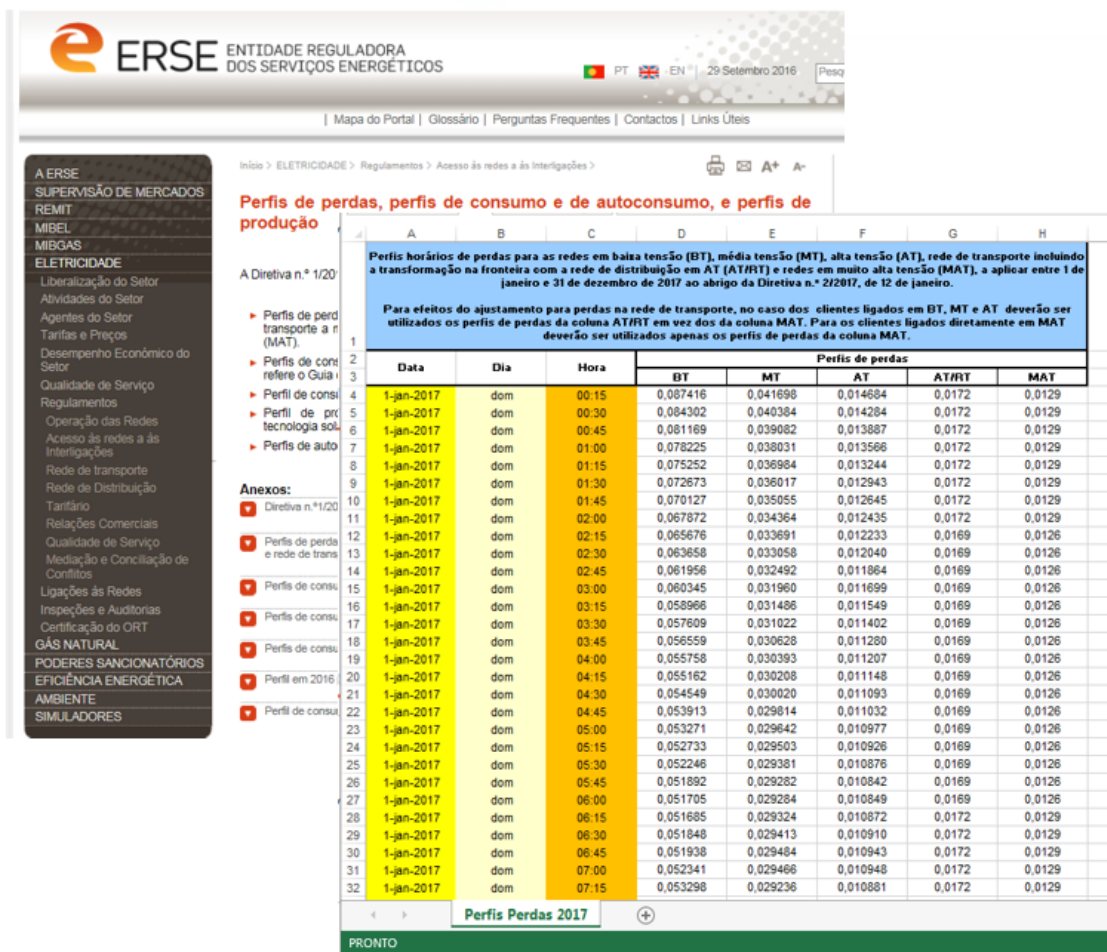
ERSE ENTIDADE REGULADORA DOS SERVIÇOS ENERGÉTICOS

PT EN 29 Setembro 2016 Pesq

| Mapa do Portal | Glossário | Perguntas Frequentes | Contactos | Links Úteis

A ERSE
SUPERVISÃO DE MERCADOS
REMIT
MIBEL
MIBGAS
ELETRICIDADE
Liberalização do Setor
Atividades do Setor
Agentes do Setor
Tarifas e Preços
Desempenho Económico do Setor
Qualidade de Serviço
Regulamentos
Operação das Redes
Acesso às redes e às Interligações
Rede de transporte
Rede de Distribuição
Tarifário
Relações Comerciais
Qualidade de Serviço
Mediação e Conciliação de Conflitos
Ligações às Redes
Inspeções e Auditorias
Certificação do ORT
GÁS NATURAL
PODERES SANCIONATÓRIOS
EFICIÊNCIA ENERGÉTICA
AMBIENTE
SIMULADORES

Início > ELETRICIDADE > Regulamentos > Acesso às redes e às Interligações >

A+ A-

Perfis de perdas, perfis de consumo e de autoconsumo, e perfis de produção

A Diretiva n.º 1/20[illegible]

Perfis de perd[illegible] transporte a r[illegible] (MAT).
Perfis de cons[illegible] refere o Guia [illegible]
Perfil de consi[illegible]
Perfil de pro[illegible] tecnologia sol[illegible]
Perfis de auto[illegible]

Anexos:
Diretiva n.º1/20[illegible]
Perfis de perda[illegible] e rede de trans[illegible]
Perfis de consu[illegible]
Perfis de consu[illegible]
Perfis de consu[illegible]
Perfil em 2016 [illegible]
Perfil de consu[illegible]

| | A | B | C | D | E | F | G | H |
|---|---|---|---|---|---|---|---|---|
| 1 | Perfis horários de perdas para as redes em baixa tensão (BT), média tensão (MT), alta tensão (AT), rede de transporte incluindo a transformação na fronteira com a rede de distribuição em AT (AT/RT) e redes em muito alta tensão (MAT), a aplicar entre 1 de janeiro e 31 de dezembro de 2017 ao abrigo da Diretiva n.º 2/2017, de 12 de janeiro. Para efeitos do ajustamento para perdas na rede de transporte, no caso dos clientes ligados em BT, MT e AT deverão ser utilizados os perfis de perdas da coluna AT/RT em vez dos da coluna MAT. Para os clientes ligados diretamente em MAT deverão ser utilizados apenas os perfis de perdas da coluna MAT. | | | | | | | |
| 2 | Data | Dia | Hora | Perfis de perdas | | | | |
| 3 | | | | BT | MT | AT | AT/RT | MAT |
| 4 | 1-jan-2017 | dom | 00:15 | 0,087416 | 0,041698 | 0,014684 | 0,0172 | 0,0129 |
| 5 | 1-jan-2017 | dom | 00:30 | 0,084302 | 0,040384 | 0,014284 | 0,0172 | 0,0129 |
| 6 | 1-jan-2017 | dom | 00:45 | 0,081169 | 0,039082 | 0,013887 | 0,0172 | 0,0129 |
| 7 | 1-jan-2017 | dom | 01:00 | 0,078225 | 0,038031 | 0,013566 | 0,0172 | 0,0129 |
| 8 | 1-jan-2017 | dom | 01:15 | 0,075252 | 0,036984 | 0,013244 | 0,0172 | 0,0129 |
| 9 | 1-jan-2017 | dom | 01:30 | 0,072673 | 0,036017 | 0,012943 | 0,0172 | 0,0129 |
| 10 | 1-jan-2017 | dom | 01:45 | 0,070127 | 0,035055 | 0,012645 | 0,0172 | 0,0129 |
| 11 | 1-jan-2017 | dom | 02:00 | 0,067872 | 0,034364 | 0,012435 | 0,0172 | 0,0129 |
| 12 | 1-jan-2017 | dom | 02:15 | 0,065676 | 0,033691 | 0,012233 | 0,0169 | 0,0126 |
| 13 | 1-jan-2017 | dom | 02:30 | 0,063658 | 0,033058 | 0,012040 | 0,0169 | 0,0126 |
| 14 | 1-jan-2017 | dom | 02:45 | 0,061956 | 0,032492 | 0,011864 | 0,0169 | 0,0126 |
| 15 | 1-jan-2017 | dom | 03:00 | 0,060345 | 0,031960 | 0,011699 | 0,0169 | 0,0126 |
| 16 | 1-jan-2017 | dom | 03:15 | 0,058966 | 0,031486 | 0,011549 | 0,0169 | 0,0126 |
| 17 | 1-jan-2017 | dom | 03:30 | 0,057609 | 0,031022 | 0,011402 | 0,0169 | 0,0126 |
| 18 | 1-jan-2017 | dom | 03:45 | 0,056559 | 0,030628 | 0,011280 | 0,0169 | 0,0126 |
| 19 | 1-jan-2017 | dom | 04:00 | 0,055758 | 0,030393 | 0,011207 | 0,0169 | 0,0126 |
| 20 | 1-jan-2017 | dom | 04:15 | 0,055162 | 0,030208 | 0,011148 | 0,0169 | 0,0126 |
| 21 | 1-jan-2017 | dom | 04:30 | 0,054549 | 0,030020 | 0,011093 | 0,0169 | 0,0126 |
| 22 | 1-jan-2017 | dom | 04:45 | 0,053913 | 0,029814 | 0,011032 | 0,0169 | 0,0126 |
| 23 | 1-jan-2017 | dom | 05:00 | 0,053271 | 0,029642 | 0,010977 | 0,0169 | 0,0126 |
| 24 | 1-jan-2017 | dom | 05:15 | 0,052733 | 0,029503 | 0,010926 | 0,0169 | 0,0126 |
| 25 | 1-jan-2017 | dom | 05:30 | 0,052246 | 0,029381 | 0,010876 | 0,0169 | 0,0126 |
| 26 | 1-jan-2017 | dom | 05:45 | 0,051892 | 0,029282 | 0,010842 | 0,0169 | 0,0126 |
| 27 | 1-jan-2017 | dom | 06:00 | 0,051705 | 0,029284 | 0,010849 | 0,0169 | 0,0126 |
| 28 | 1-jan-2017 | dom | 06:15 | 0,051685 | 0,029324 | 0,010872 | 0,0172 | 0,0129 |
| 29 | 1-jan-2017 | dom | 06:30 | 0,051848 | 0,029413 | 0,010910 | 0,0172 | 0,0129 |
| 30 | 1-jan-2017 | dom | 06:45 | 0,051938 | 0,029484 | 0,010943 | 0,0172 | 0,0129 |
| 31 | 1-jan-2017 | dom | 07:00 | 0,052341 | 0,029466 | 0,010948 | 0,0172 | 0,0129 |
| 32 | 1-jan-2017 | dom | 07:15 | 0,053298 | 0,029236 | 0,010881 | 0,0172 | 0,0129 |

Perfis Perdas 2017

PRONTO